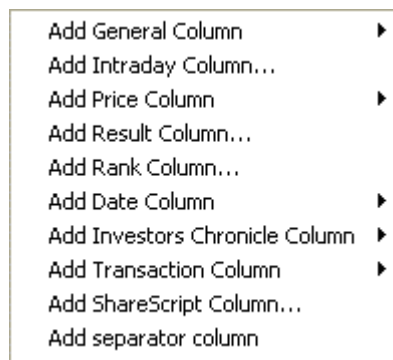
Add General Column
Add Intraday Column...
Add Price Column
Add Result Column...
Add Rank Column...
Add Date Column
Add Investors Chronicle Column
Add Transaction Column
Add ShareScript Column...
Add separator column